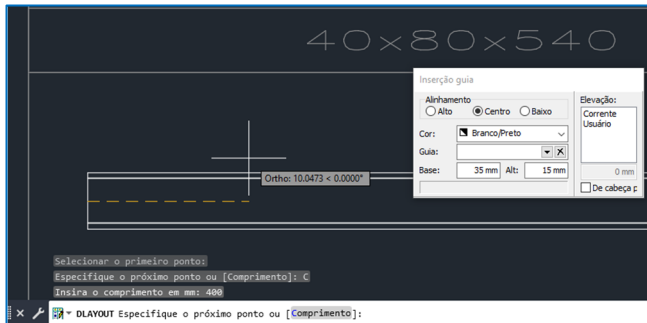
40x80x540

Inserção guia

Alinhamento
Alto
Centro
Baixo

Elevação:
Corrente
Usuário

Cor:
Branco/Preto

Guia:

Base: 35 mm
Alt: 15 mm

0 mm

De cabeça p

Ortho: 10.0473 < 0.0000°

Selecionar o primeiro ponto:
Especifique o próximo ponto ou [Comprimento]: C
Insira o comprimento em mm: 400

DLAYOUT Especifique o próximo ponto ou [Comprimento]: